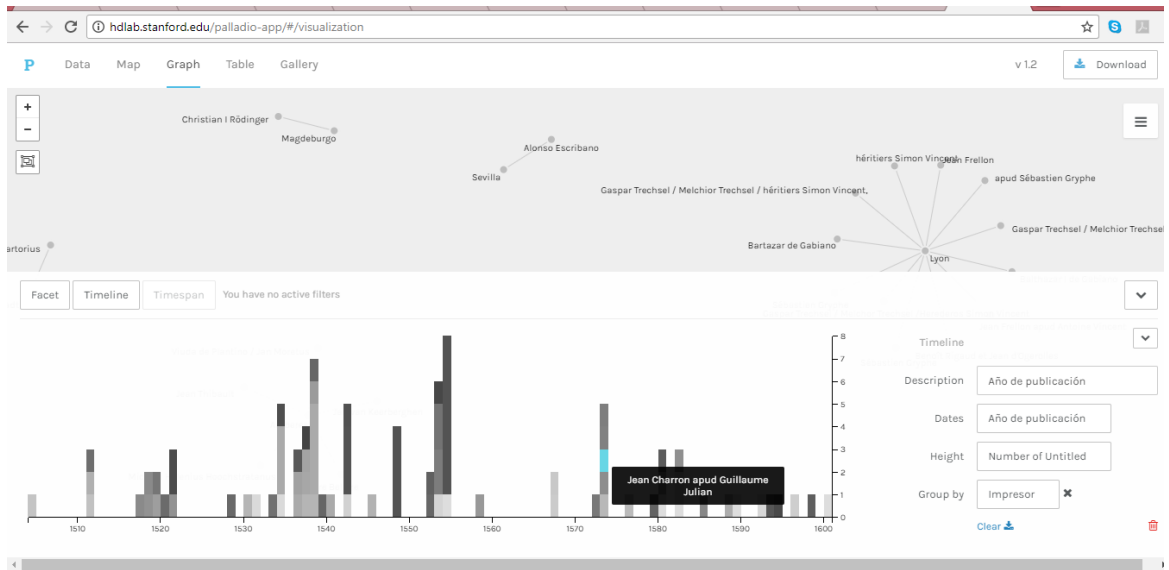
hdlab.stanford.edu/palladio-app/#/visualization

P Data Map Graph Table Gallery v 1.2 Download

+
−

Christian I Rödinger
Magdeburgo
Alonso Escribano
Sevilla
héritiers Simon Vincent
Jean Frellon
apud Sébastien Gryphe
Gaspar Trechsel / Melchior Trechsel / héritiers Simon Vincent,
Gaspar Trechsel / Melchior Trechsel
Bartazar de Gabiano
Lyon
artorius

Facet Timeline Timespan You have no active filters

Timeline
Description Año de publicación
Dates Año de publicación
Height Number of Untitled
Group by Impresor
Clear

Jean Charron apud Guillaume Julian

1510 1520 1530 1540 1550 1560 1570 1580 1590 1600

0 1 2 3 4 5 6 7 8